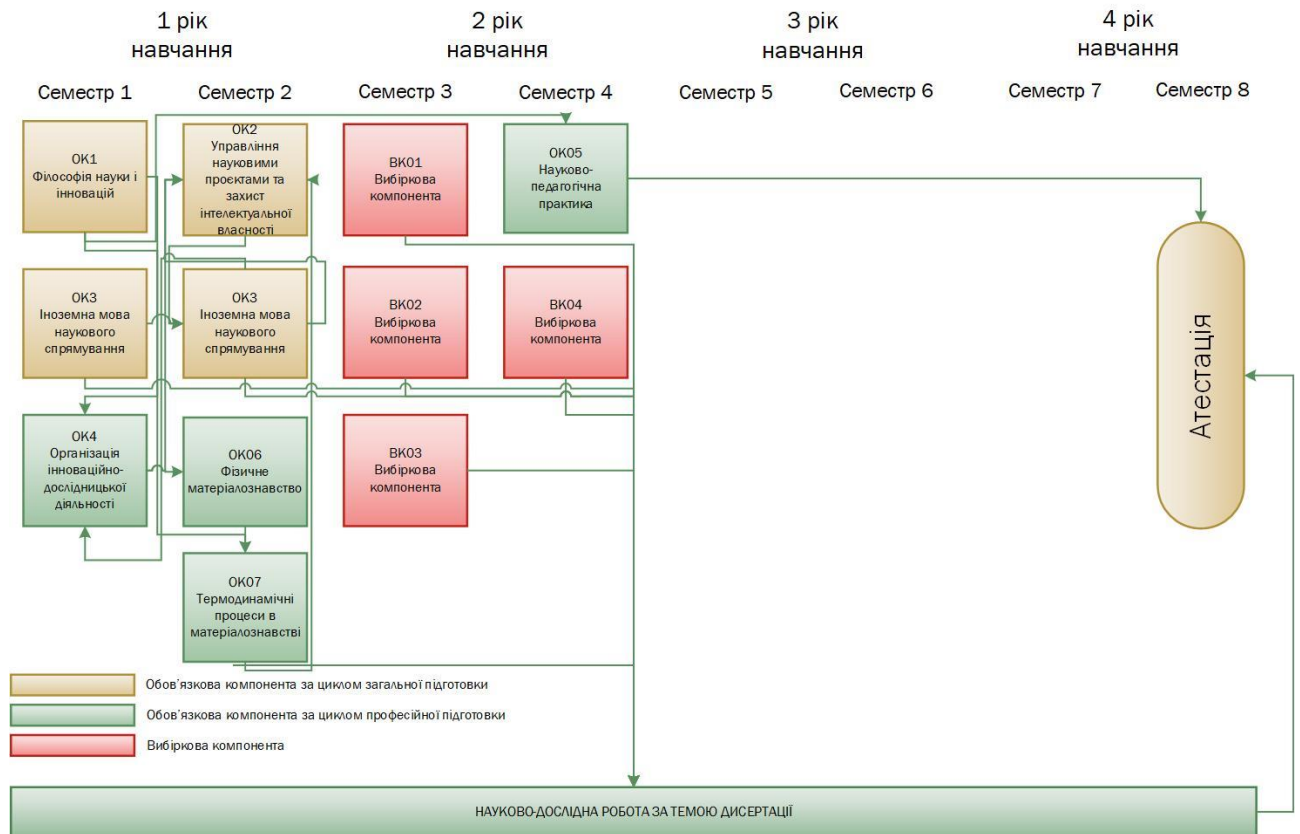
1 рік навчання

2 рік навчання

3 рік навчання

4 рік навчання

Семестр 1

Семестр 2

Семестр 3

Семестр 4

Семестр 5

Семестр 6

Семестр 7

Семестр 8

ОК1 Філософія науки і інновацій

ОК2 Управління науковими проектами та захист інтелектуальної власності

ВК01 Вибіркова компонента

ОК05 Науково-педагогічна практика

ОК3 Іноземна мова наукового спрямування

ОК3 Іноземна мова наукового спрямування

ВК02 Вибіркова компонента

ВК04 Вибіркова компонента

Атестація

ОК4 Організація інноваційно-дослідницької діяльності

ОК06 Фізичне матеріалознавство

ВК03 Вибіркова компонента

ОК07 Термодинамічні процеси в матеріалознавстві

Обов'язкова компонента за циклом загальної підготовки

Обов'язкова компонента за циклом професійної підготовки

Вибіркова компонента

НАУКОВО-ДОСЛІДНА РОБОТА ЗА ТЕМОЮ ДИСЕРТАЦІЇ